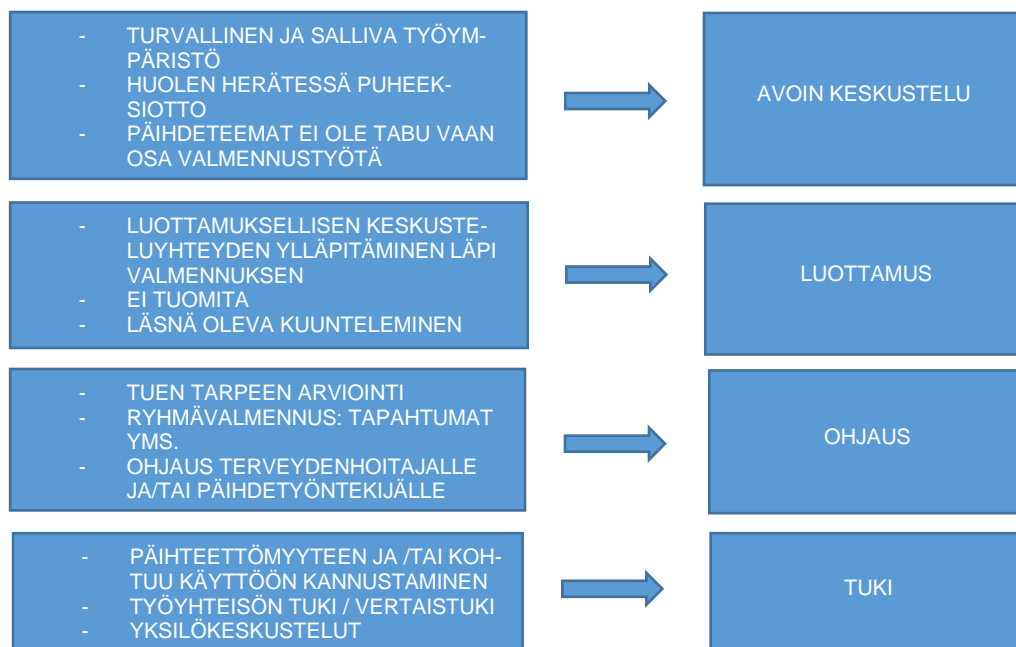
- TURVALLINEN JA SALLIVA TYÖYMPÄRISTÖ
- HUOLEN HERÄTESSÄ PUHEEKSIOTTO
- PÄIHDETEEMAT EI OLE TABU VAAN OSA VALMENNUSTYÖTÄ

AVOIN KESKUSTELU

- LUOTTAMUKSELLISEN KESKUSTELUYHTEYDEN YLLÄPITÄMINEN LÄPI VALMENNUKSEN
- EI TUOMITA
- LÄSNÄ OLEVA KUUNTELEMINEN

LUOTTAMUS

- TUEN TARPEEN ARVIOINTI
- RYHMÄVALMENNUS: TAPAHTUMAT YMS.
- OHJAUS TERVEYDENHOITAJALLE JA/TAI PÄIHDETYÖNTEKIJÄLLE

OHJAUS

- PÄIHTEETTÖMYYTEEN JA /TAI KOHTUU KÄYTTÖÖN KANNUSTAMINEN
- TYÖYHTEISÖN TUKI / VERTAISTUKI
- YKSILÖKESKUSTELUT

TUKI